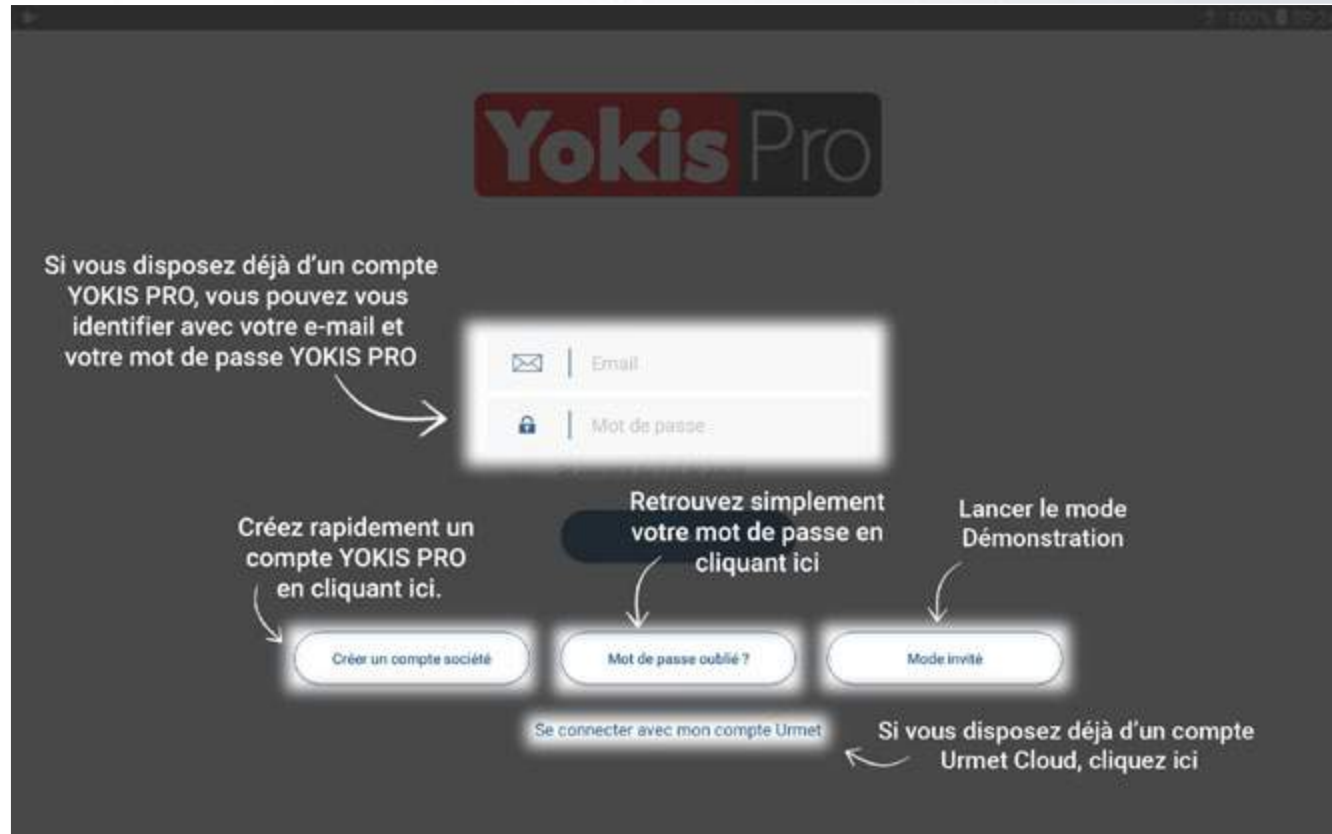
Yokis Pro

Si vous disposez déjà d'un compte YOKIS PRO, vous pouvez vous identifier avec votre e-mail et votre mot de passe YOKIS PRO

Email

Mot de passe

Créez rapidement un compte YOKIS PRO en cliquant ici.

Retrouvez simplement votre mot de passe en cliquant ici

Lancer le mode Démonstration

Créer un compte société

Mot de passe oublié ?

Mode invité

Se connecter avec mon compte Urmet

Si vous disposez déjà d'un compte Urmet Cloud, cliquez ici